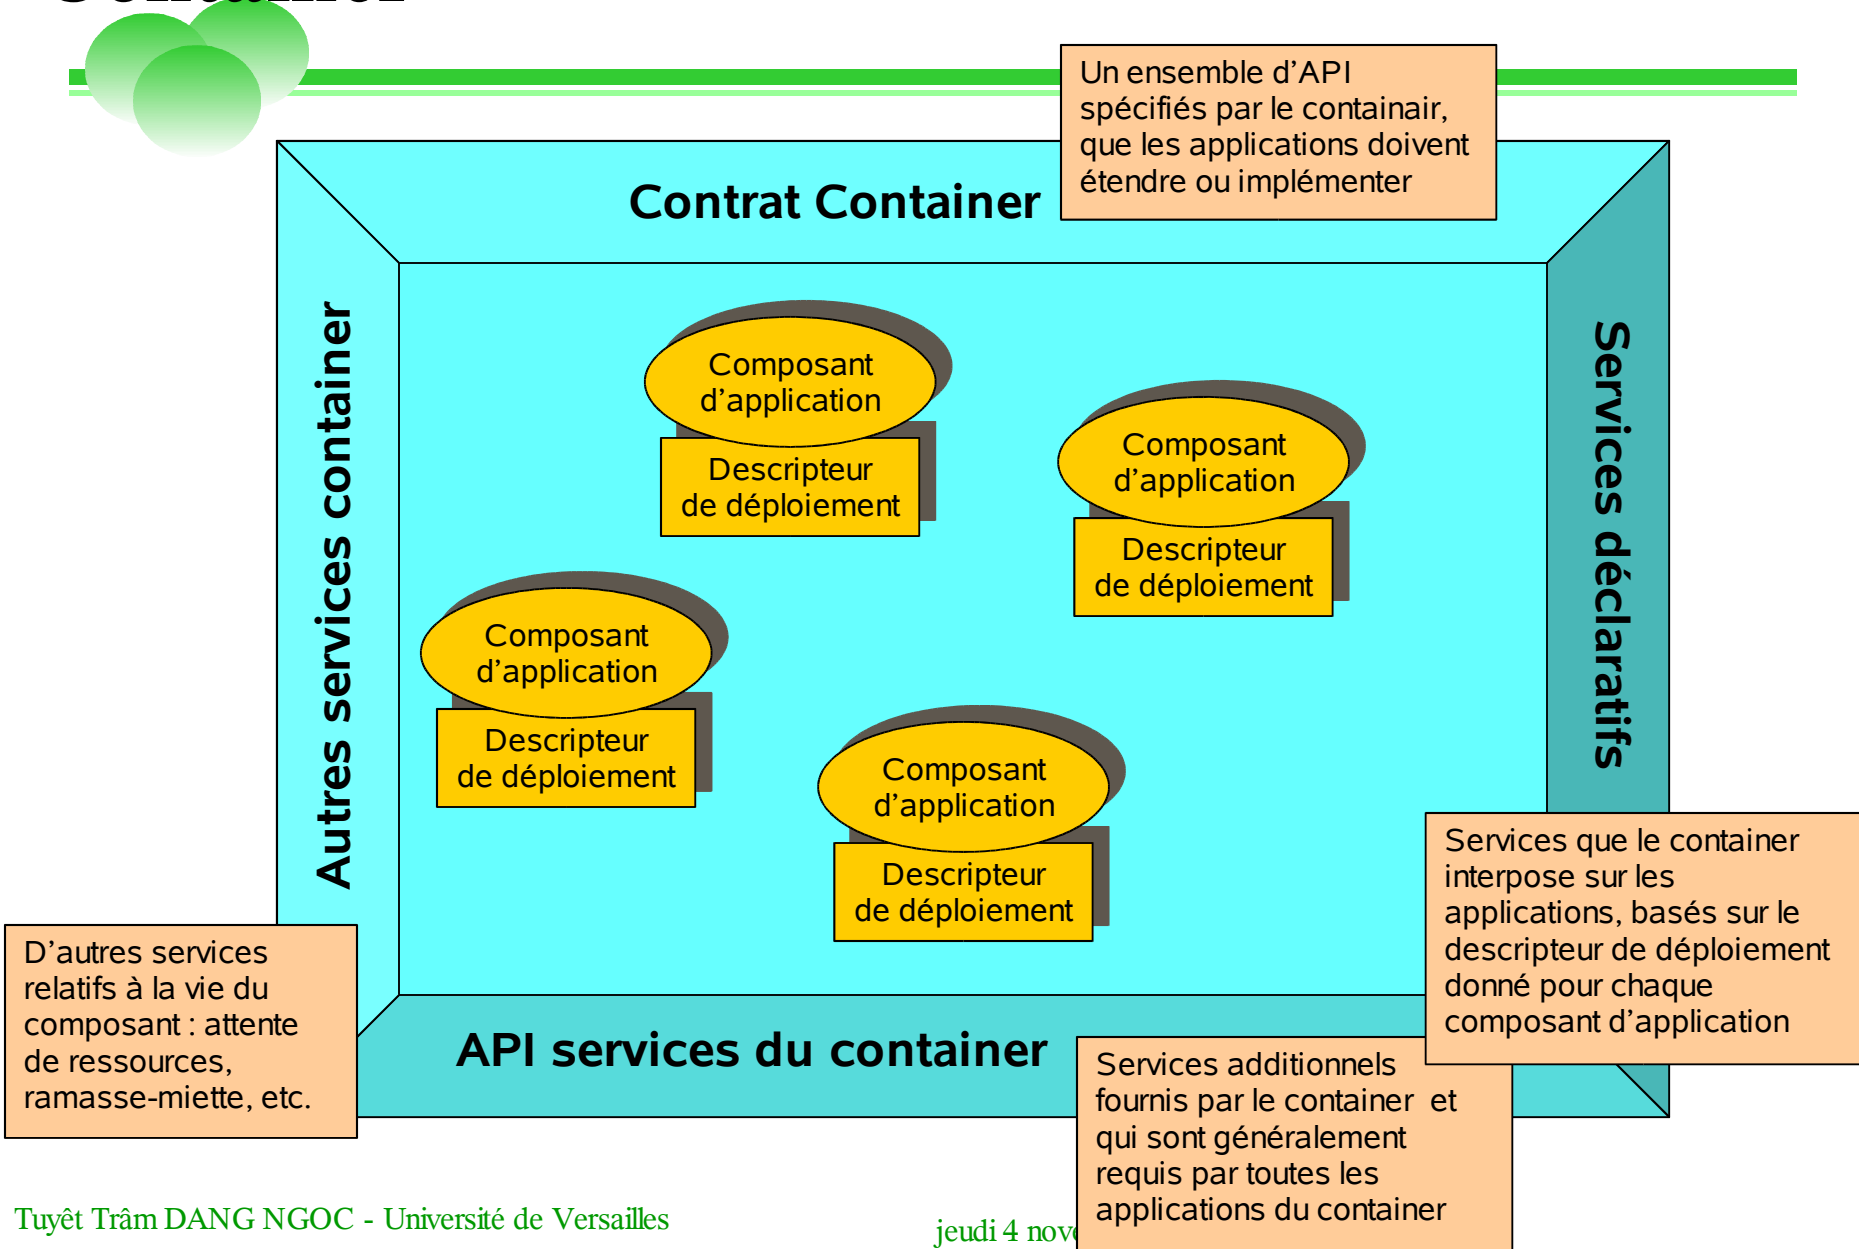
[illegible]

Un ensemble d'API spécifiés par le containair, que les applications doivent étendre ou implémenter

Contrat Container

Autres services container

Services déclaratifs

Composant d'application

Descripteur de déploiement

Composant d'application

Descripteur de déploiement

Composant d'application

Descripteur de déploiement

Composant d'application

Descripteur de déploiement

Services que le container interpose sur les applications, basés sur le descripteur de déploiement donné pour chaque composant d'application

D'autres services relatifs à la vie du composant : attente de ressources, ramasse-miette, etc.

API services du container

Services additionnels fournis par le container et qui sont généralement requis par toutes les applications du container

Tuyêt Trâm DANG NGOC - Université de Versailles

jeudi 4 nov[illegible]